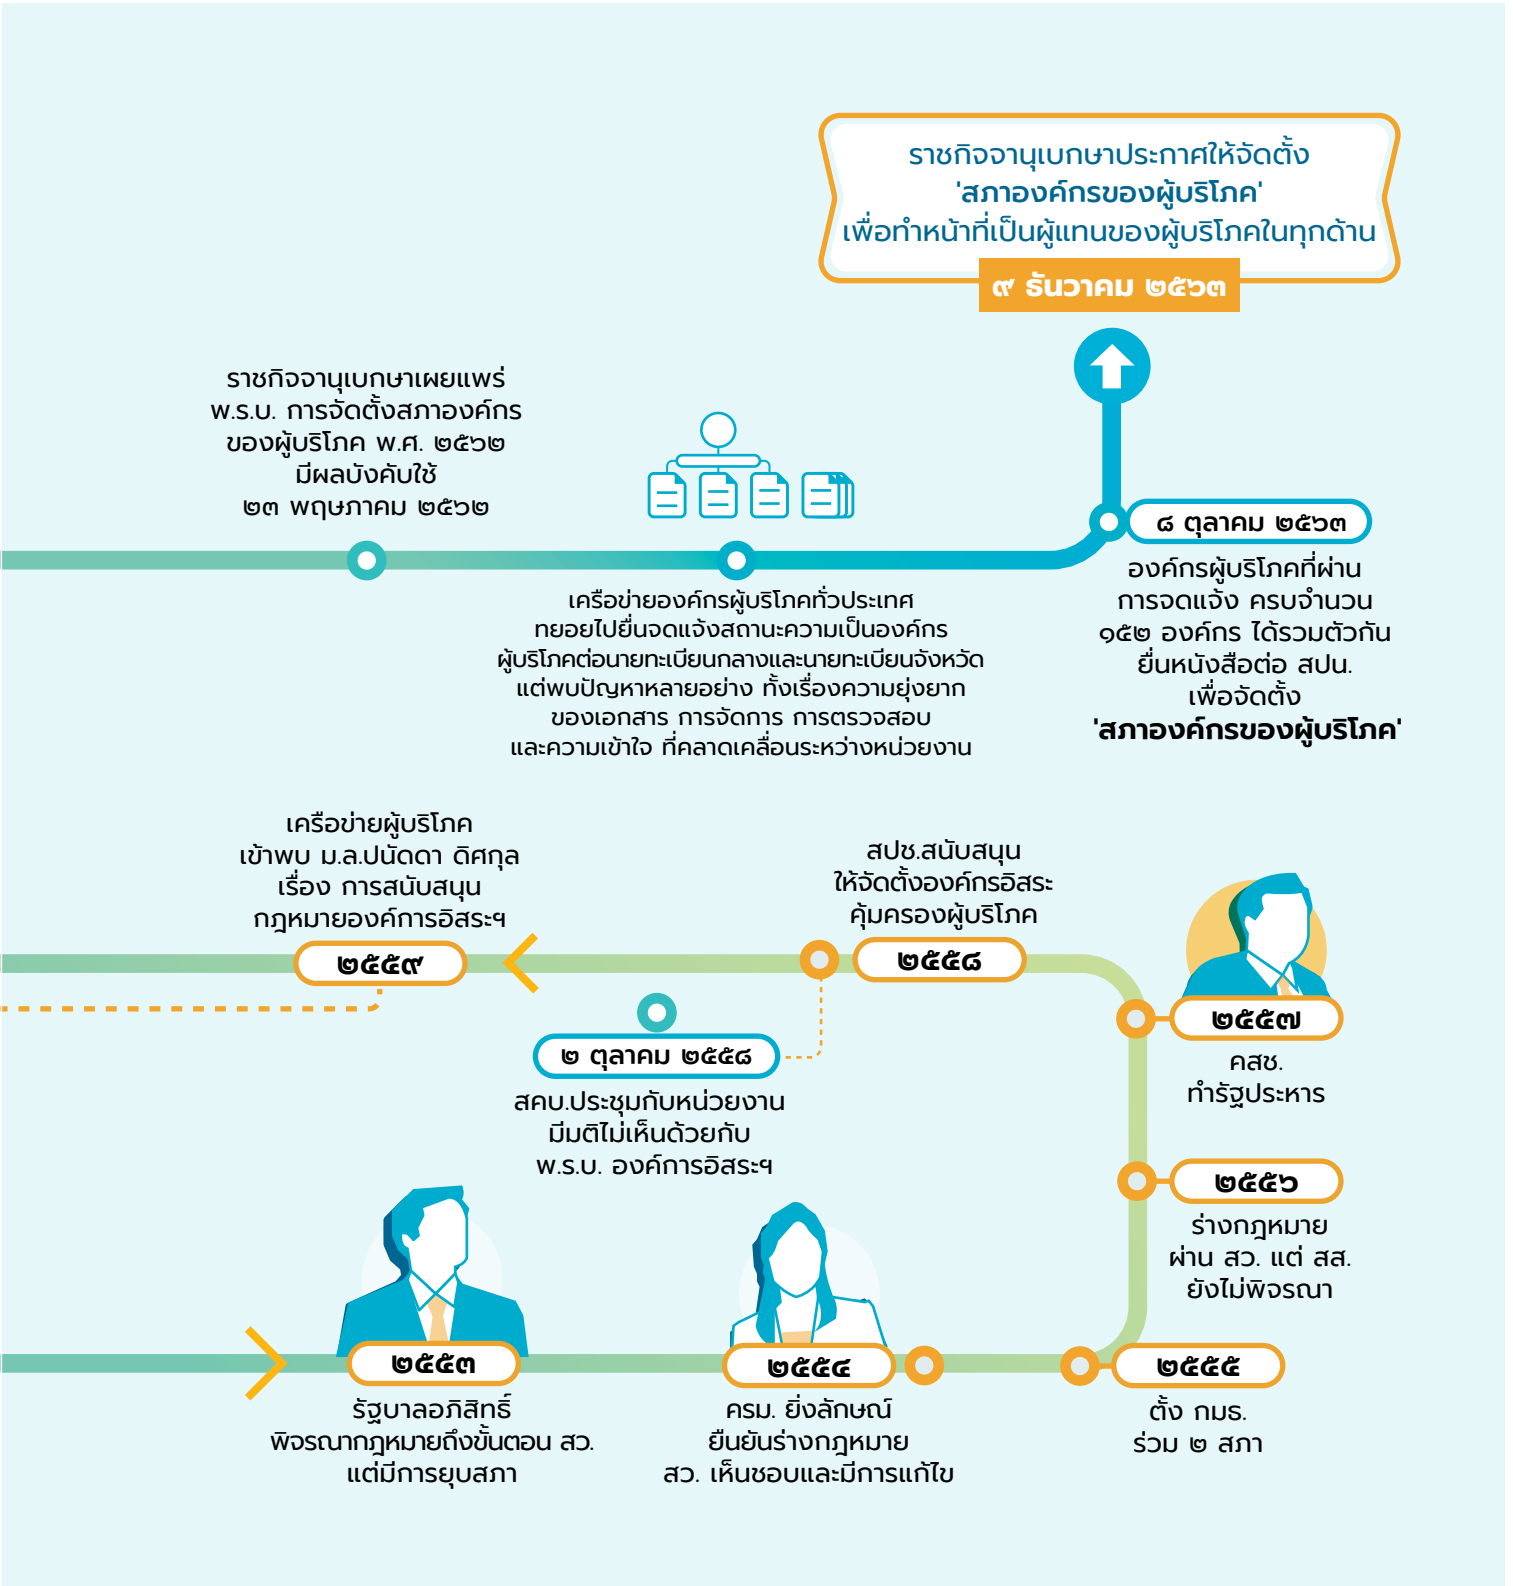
ราชกิจจานุเบกษาประกาศให้จัดตั้ง
'สภาองค์กรของผู้บริโภค'
เพื่อทำหน้าที่เป็นผู้แทนของผู้บริโภคในทุกด้าน
๙ ธันวาคม ๒๕๖๓

ราชกิจจานุเบกษาเผยแพร่ พ.ร.บ. การจัดตั้งสภาองค์กรของผู้บริโภค พ.ศ. ๒๕๖๒ มีผลบังคับใช้ ๒๓ พฤษภาคม ๒๕๖๒

เครือข่ายองค์กรผู้บริโภคทั่วประเทศ ทยอยไปยื่นจดแจ้งสถานะความเป็นองค์กรผู้บริโภคต่อนายทะเบียนกลางและนายทะเบียนจังหวัด แต่พบปัญหาหลายอย่าง ทั้งเรื่องความยุ่งยากของเอกสาร การจัดการ การตรวจสอบ และความเข้าใจ ที่คลาดเคลื่อนระหว่างหน่วยงาน

๘ ตุลาคม ๒๕๖๓
องค์กรผู้บริโภคที่ผ่านการจดแจ้ง ครบจำนวน ๑๕๒ องค์กร ได้รวมตัวกันยื่นหนังสือต่อ สปน. เพื่อจัดตั้ง
'สภาองค์กรของผู้บริโภค'

เครือข่ายผู้บริโภค เข้าพบ ม.ล.ปนัดดา ดิศกุล เรื่อง การสนับสนุน กฎหมายองค์การอิสระฯ
๒๕๕๙

สปช.สนับสนุน ให้จัดตั้งองค์กรอิสระคุ้มครองผู้บริโภค
๒๕๕๘

๒ ตุลาคม ๒๕๕๘
สคบ.ประชุมกับหน่วยงาน มีมติไม่เห็นด้วยกับ พ.ร.บ. องค์การอิสระฯ

๒๕๕๗
คสช. ทำรัฐประหาร

๒๕๕๖
ร่างกฎหมาย ผ่าน สว. แต่ สส. ยังไม่พิจารณา

๒๕๕๓
รัฐบาลอภิสิทธิ์ พิจรณากฎหมายถึงขั้นตอน สว. แต่มีการยุบสภา

๒๕๕๔
ครม. ยิ่งลักษณ์ ยืนยันร่างกฎหมาย สว. เห็นชอบและมีการแก้ไข

๒๕๕๕
ตั้ง กมธ. ร่วม ๒ สภา